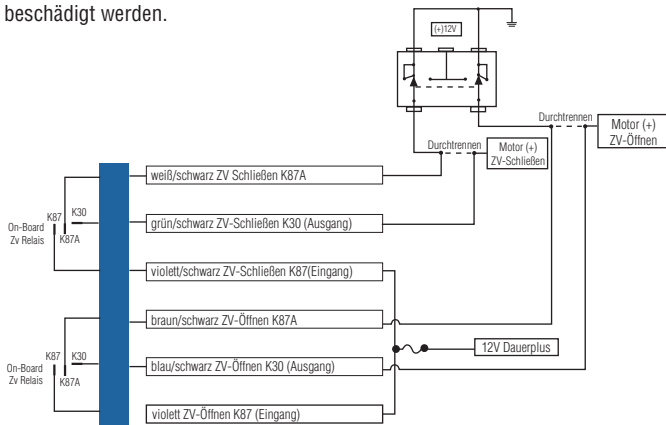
beschädigt werden.

(+)12V

Durchtrennen

Motor (+) ZV-Öffnen

Durchtrennen

Motor (+) ZV-Schließen

weiß/schwarz ZV Schließen K87A

K87 K30 K87A

On-Board Zv Relais

grün/schwarz ZV-Schließen K30 (Ausgang)

violett/schwarz ZV-Schließen K87(Eingang)

braun/schwarz ZV-Öffnen K87A

K87 K30 K87A

On-Board Zv Relais

blau/schwarz ZV-Öffnen K30 (Ausgang)

12V Dauerplus

violett ZV-Öffnen K87 (Eingang)